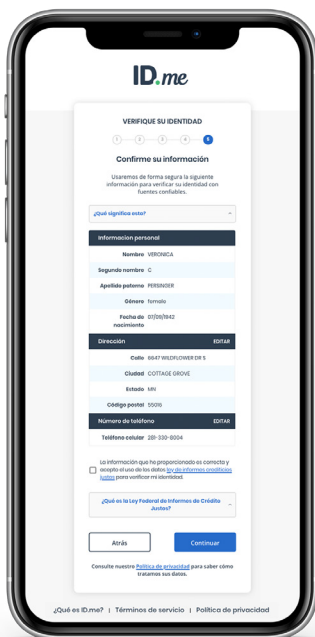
ID.me

VERIFIQUE SU IDENTIDAD

1 2 3 4 5

Confirme su información

Usaremos de forma segura la siguiente información para verificar su identidad con fuentes confiables.

¿Qué significa esto?

Informacion personal

| Nombre | VERONICA |
|---|---|
| Segundo nombre | C |
| Apellido paterno | PERSINGER |
| Género | female |
| Fecha de nacimiento | 07/09/1942 |

Dirección EDITAR

| Calle | 6647 WILDFLOWER DR S |
|---|---|
| Ciudad | COTTAGE GROVE |
| Estado | MN |
| Código postal | 55016 |

Número de teléfono EDITAR

| Teléfono celular | 281-330-8004 |
|---|---|

La información que he proporcionado es correcta y acepto el uso de los datos ley de informes crediticios justos para verificar mi identidad.

¿Qué es la Ley Federal de Informes de Crédito Justos?

Atrás

Continuar

Consulte nuestra Política de privacidad para saber cómo tratamos sus datos.

¿Qué es ID.me? | Términos de servicio | Política de privacidad